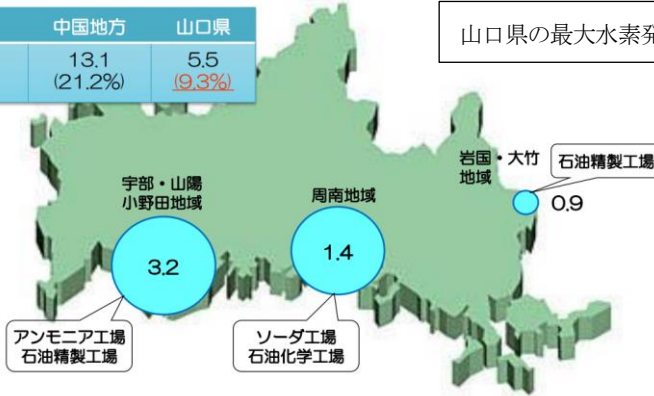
| 中国地方 | 山口県 |
|---|---|
| 13.1 (21.2%) | 5.5 (9.3%) |

山口県の最大水素発

岩国・大竹地域

石油精製工場

0.9

宇部・山陽小野田地域

3.2

周南地域

1.4

アンモニア工場
石油精製工場

ソーダ工場
石油化学工場